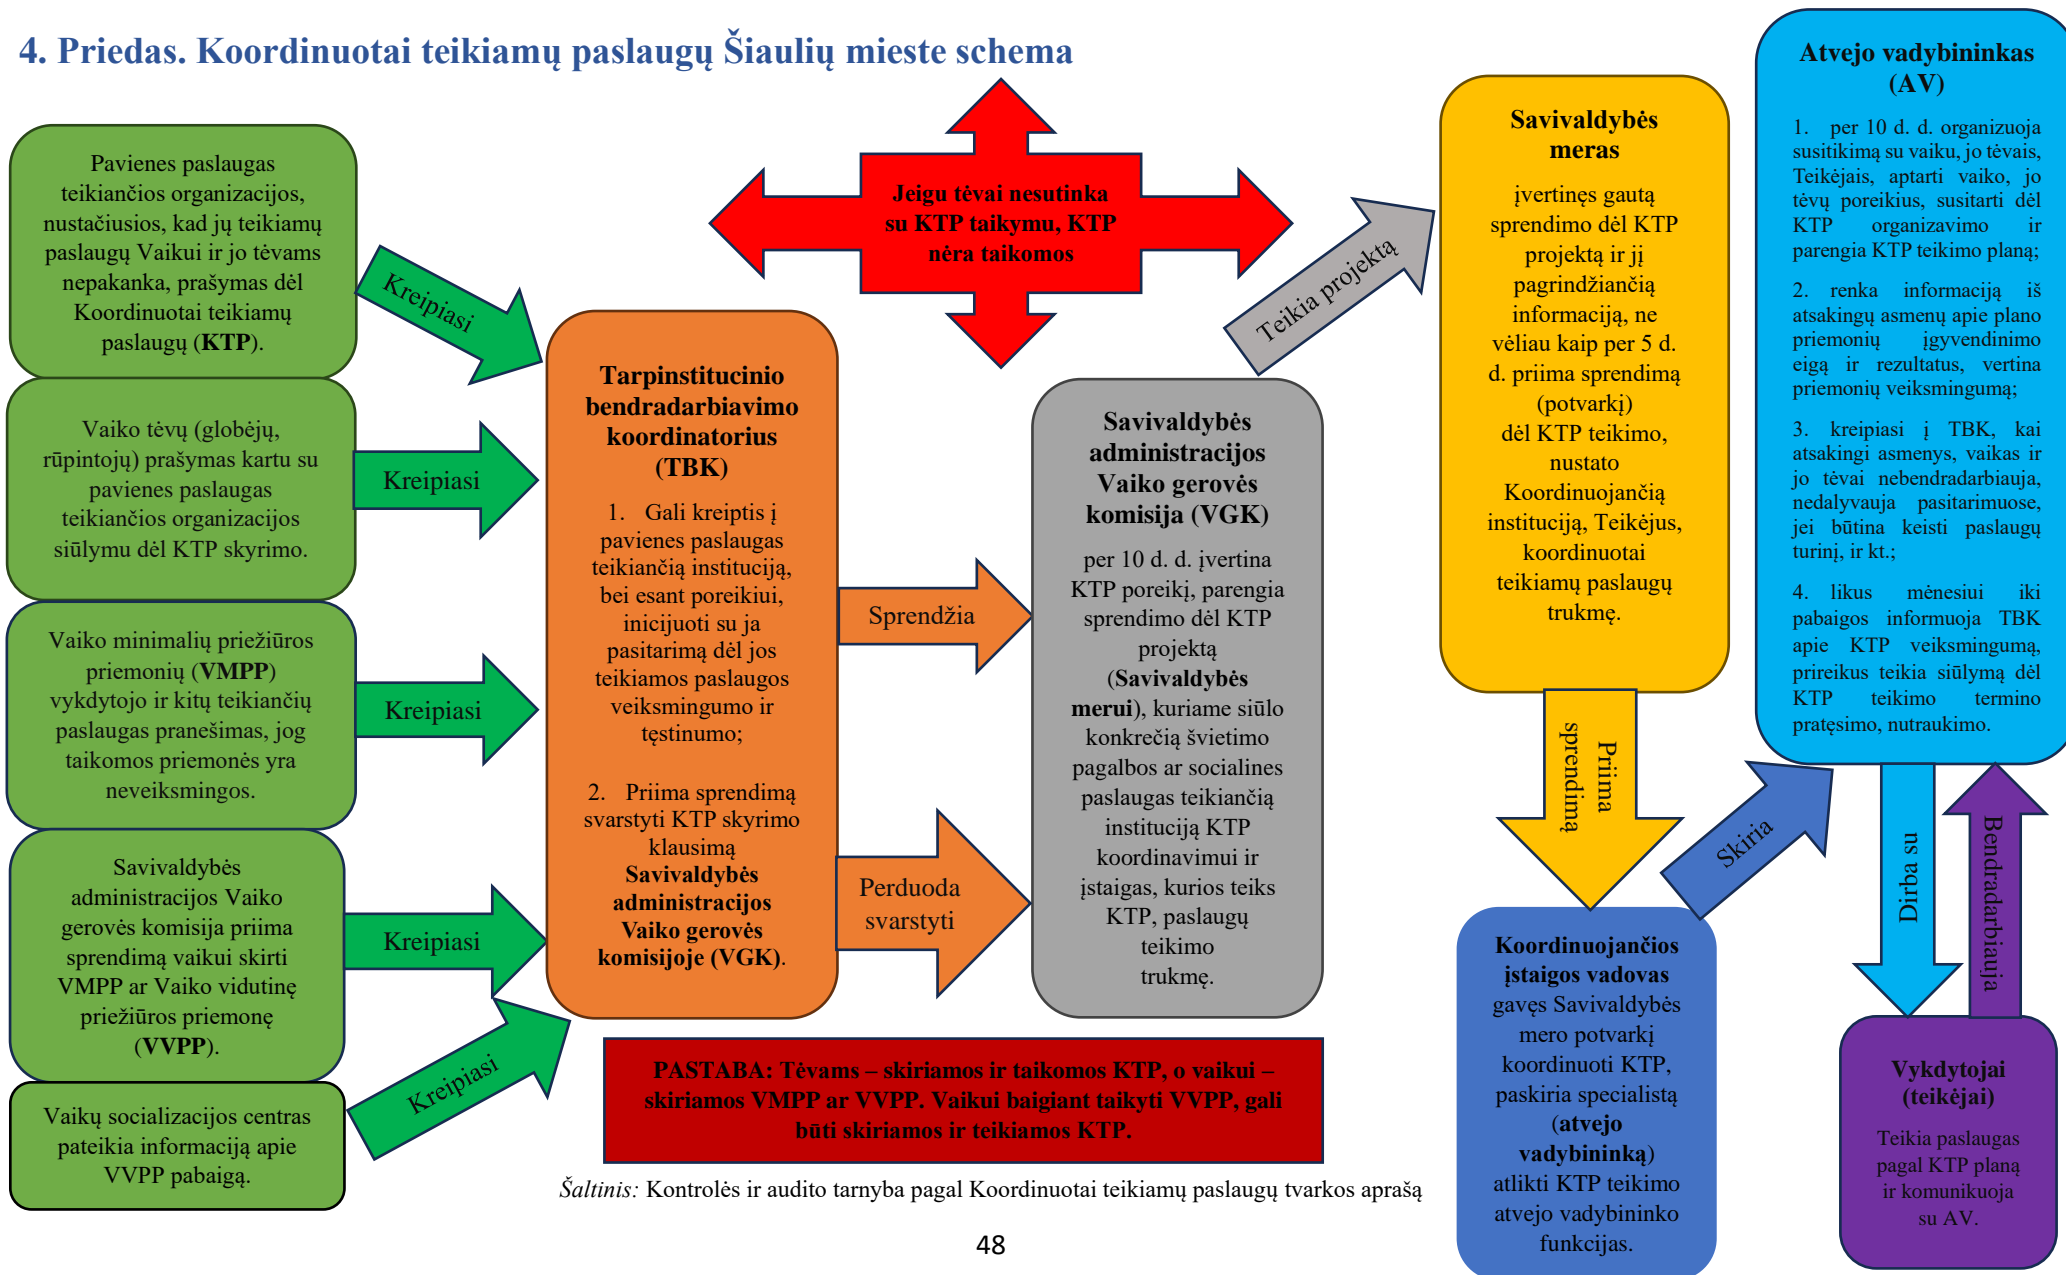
4. Priedas. Koordinuotai teikiamų paslaugų Šiaulių mieste schema

Pavienes paslaugas teikiančios organizacijos, nustačiusios, kad jų teikiamų paslaugų Vaikui ir jo tėvams nepakanka, prašymas dėl Koordinuotai teikiamų paslaugų (KTP).

Kreipiasi

Vaiko tėvų (globėjų, rūpintojų) prašymas kartu su pavienes paslaugas teikiančios organizacijos siūlymu dėl KTP skyrimo.

Kreipiasi

Vaiko minimalių priežiūros priemonių (VMPP) vykdytojo ir kitų teikiančių paslaugas pranešimas, jog taikomos priemonės yra neveiksmingos.

Kreipiasi

Savivaldybės administracijos Vaiko gerovės komisija priima sprendimą vaikui skirti VMPP ar Vaiko vidutinę priežiūros priemonę (VVPP).

Kreipiasi

Vaikų socializacijos centras pateikia informaciją apie VVPP pabaigą.

Kreipiasi

Jeigu tėvai nesutinka su KTP taikymu, KTP nėra taikomos

Tarpinstitucinio bendradarbiavimo koordinatorius (TBK)

1. Gali kreiptis į pavienes paslaugas teikiančią instituciją, bei esant poreikiui, inicijuoti su ja pasitarimą dėl jos teikiamos paslaugos veiksmingumo ir tęstinumo;

2. Priima sprendimą svarstyti KTP skyrimo klausimą Savivaldybės administracijos Vaiko gerovės komisijoje (VGK).

Sprendžia

Perduoda svarstyti

Savivaldybės administracijos Vaiko gerovės komisija (VGK)

per 10 d. d. įvertina KTP poreikį, parengia sprendimo dėl KTP projektą (Savivaldybės merui), kuriame siūlo konkrečią švietimo pagalbos ar socialines paslaugas teikiančią instituciją KTP koordinavimui ir įstaigas, kurios teiks KTP, paslaugų teikimo trukmę.

Teikia projektą

Savivaldybės meras

įvertinęs gautą sprendimo dėl KTP projektą ir jį pagrindžiančią informaciją, ne vėliau kaip per 5 d. d. priima sprendimą (potvarkį) dėl KTP teikimo, nustato Koordinuojančią instituciją, Teikėjus, koordinuotai teikiamų paslaugų trukmę.

Priima sprendimą

Atvejo vadybininkas (AV)

1. per 10 d. d. organizuoja susitikimą su vaiku, jo tėvais, Teikėjais, aptarti vaiko, jo tėvų poreikius, susitarti dėl KTP organizavimo ir parengia KTP teikimo planą;

2. renka informaciją iš atsakingų asmenų apie plano priemonių įgyvendinimo eigą ir rezultatus, vertina priemonių veiksmingumą;

3. kreipiasi į TBK, kai atsakingi asmenys, vaikas ir jo tėvai nebendradarbiauja, nedalyvauja pasitarimuose, jei būtina keisti paslaugų turinį, ir kt.;

4. likus mėnesiui iki pabaigos informuoja TBK apie KTP veiksmingumą, prireikus teikia siūlymą dėl KTP teikimo termino pratęsimo, nutraukimo.

Skiria

Dirba su

Bendradarbiauja

Koordinuojančios įstaigos vadovas gavęs Savivaldybės mero potvarkį koordinuoti KTP, paskiria specialistą (atvejo vadybininką) atlikti KTP teikimo atvejo vadybininko funkcijas.

Vykdytojai (teikėjai)

Teikia paslaugas pagal KTP planą ir komunikuoja su AV.

PASTABA: Tėvams – skiriamos ir taikomos KTP, o vaikui – skiriamos VMPP ar VVPP. Vaikui baigiant taikyti VVPP, gali būti skiriamos ir teikiamos KTP.

Šaltinis: Kontrolės ir audito tarnyba pagal Koordinuotai teikiamų paslaugų tvarkos aprašą

48